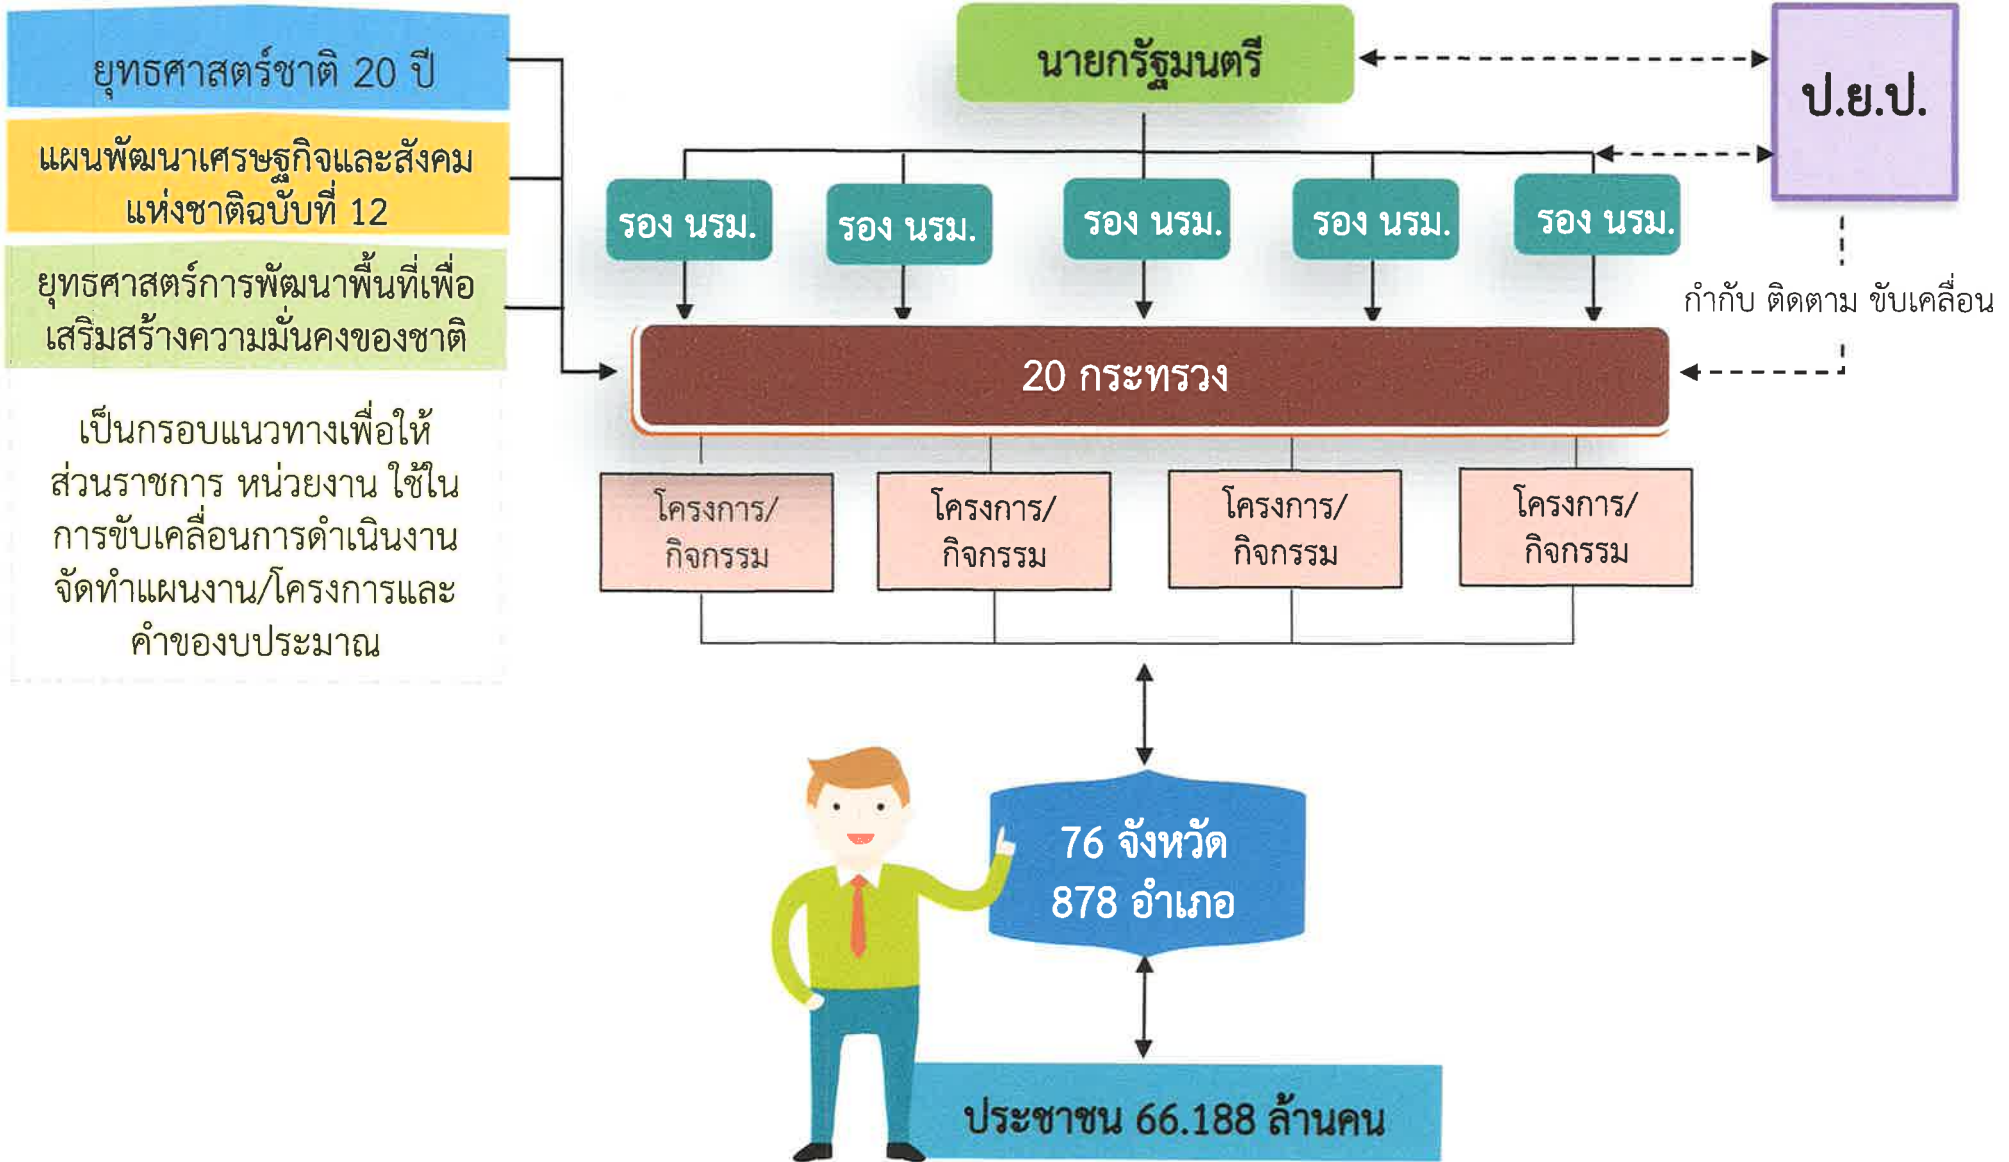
ยุทธศาสตร์ชาติ 20 ปี

แผนพัฒนาเศรษฐกิจและสังคมแห่งชาติฉบับที่ 12

ยุทธศาสตร์การพัฒนาพื้นที่เพื่อเสริมสร้างความมั่นคงของชาติ

เป็นกรอบแนวทางเพื่อให้ส่วนราชการ หน่วยงาน ใช้ในการขับเคลื่อนการดำเนินงาน จัดทำแผนงาน/โครงการและคำของบประมาณ

นายกรัฐมนตรี

ป.ย.ป.

รอง นรม.

รอง นรม.

รอง นรม.

รอง นรม.

รอง นรม.

กำกับ ติดตาม ขับเคลื่อน

20 กระทรวง

โครงการ/กิจกรรม

โครงการ/กิจกรรม

โครงการ/กิจกรรม

โครงการ/กิจกรรม

76 จังหวัด
878 อำเภอ

ประชาชน 66.188 ล้านคน